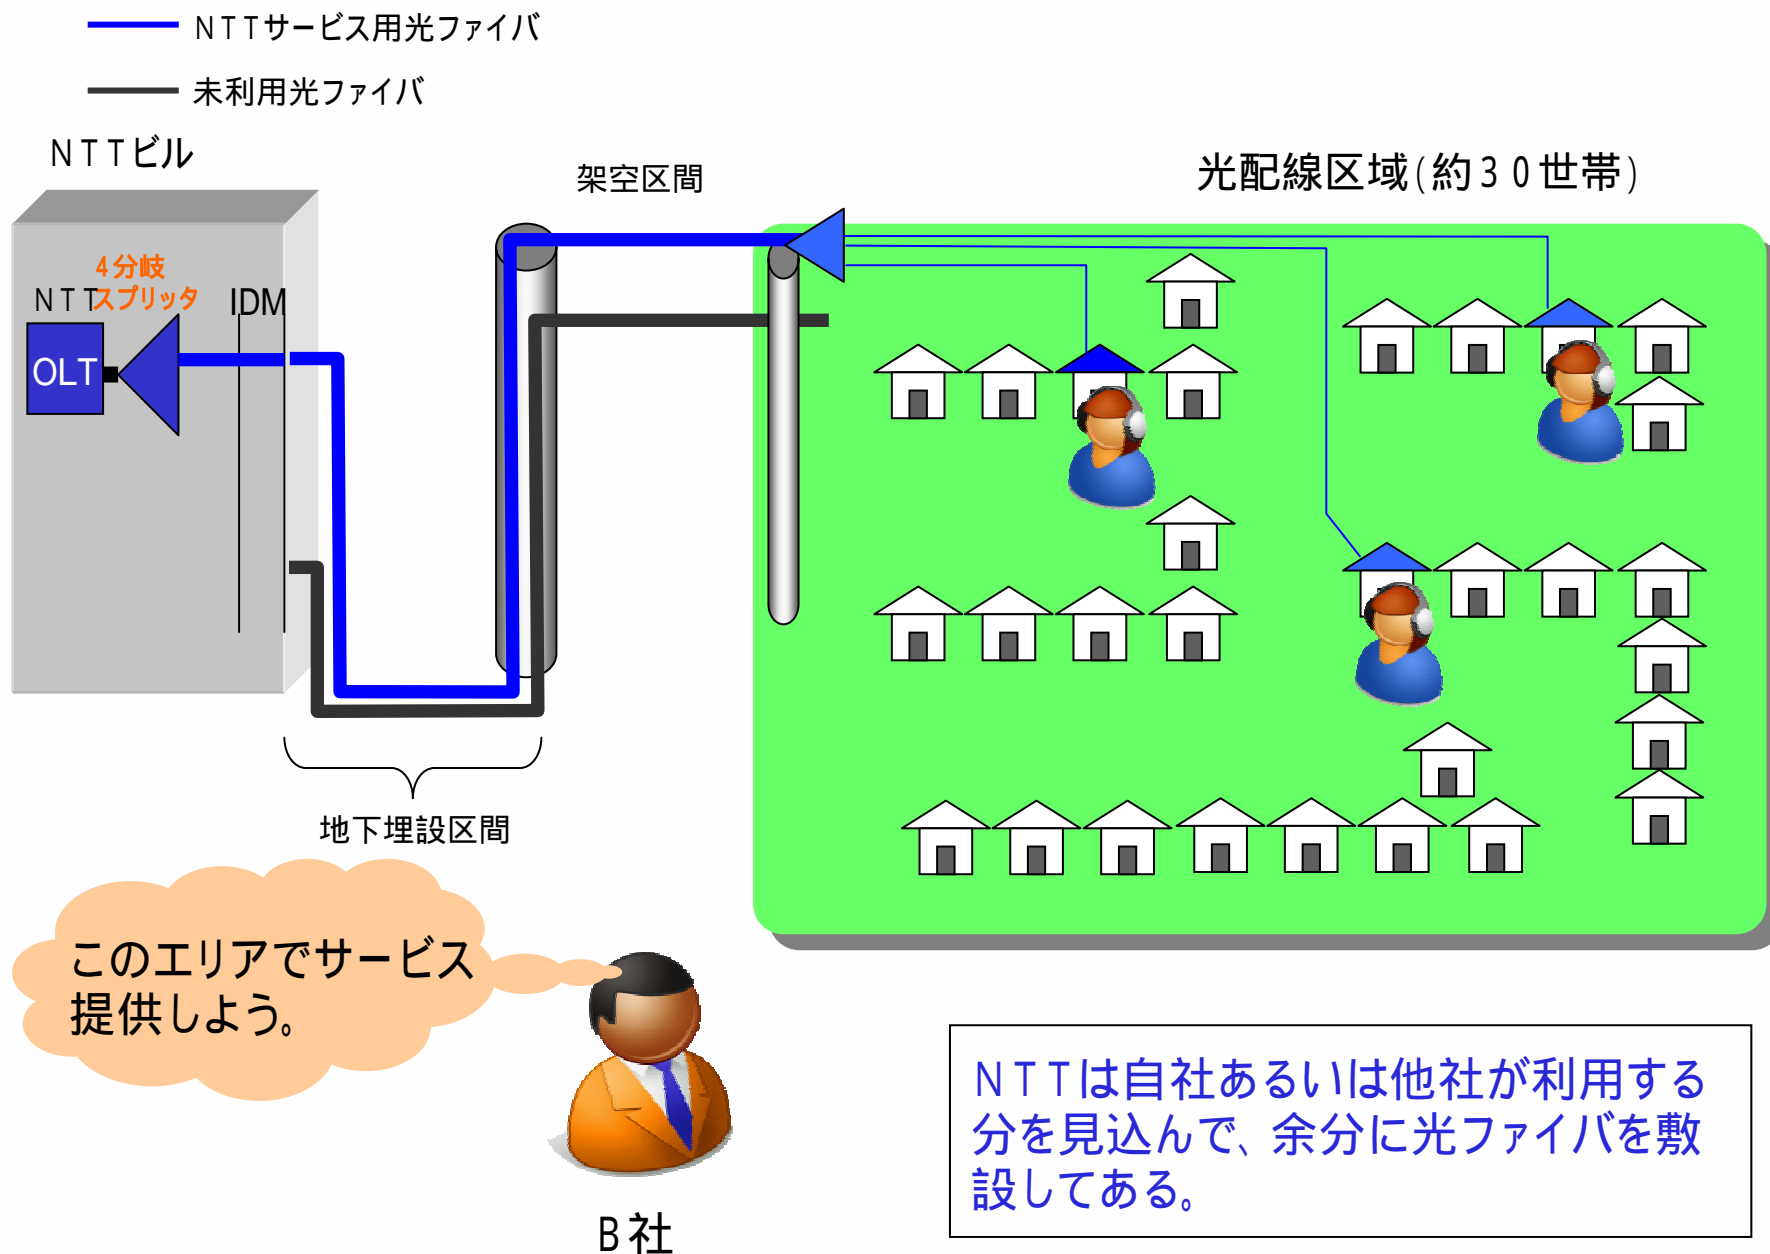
ＮＴＴサービス用光ファイバ

未利用光ファイバ

ＮＴＴビル

４分岐
ＮＴＴスプリッタ

OLT

IDM

架空区間

光配線区域（約３０世帯）

地下埋設区間

このエリアでサービス提供しよう。

Ｂ社

ＮＴＴは自社あるいは他社が利用する分を見込んで、余分に光ファイバを敷設してある。